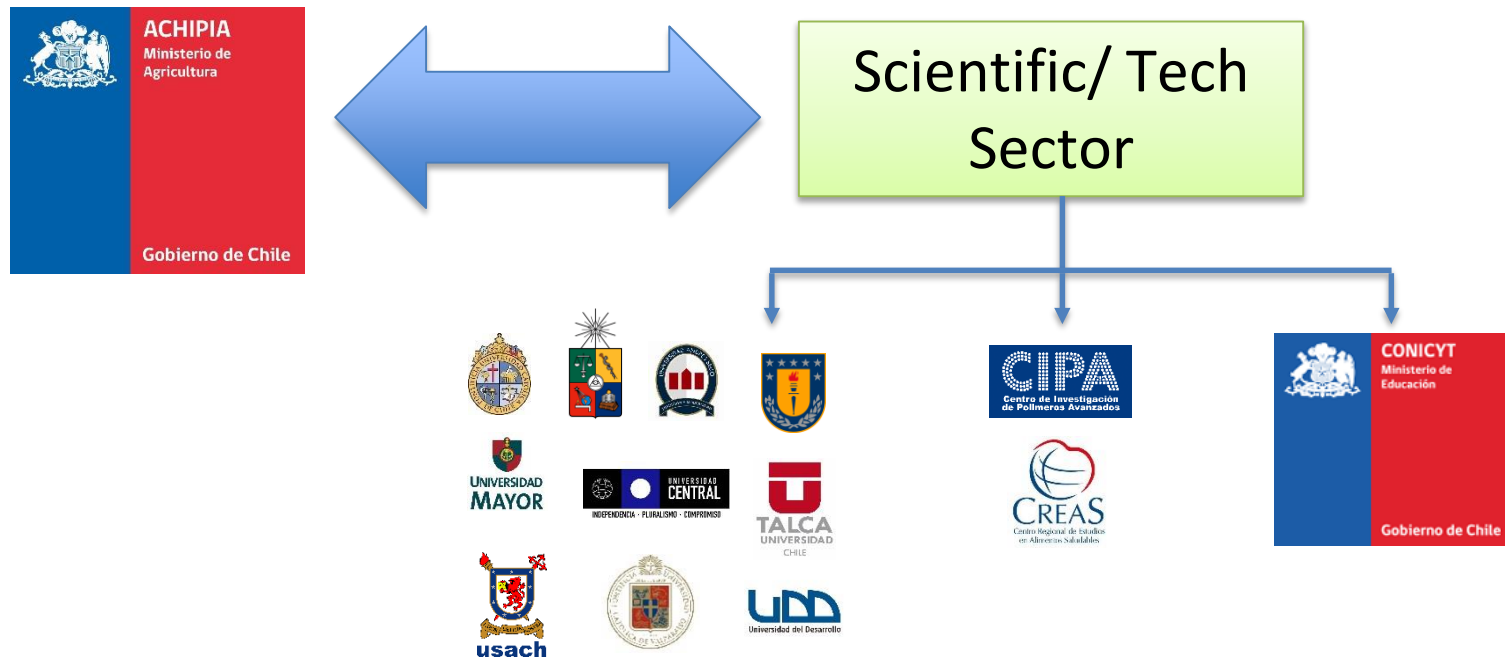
ACHIPIA
Ministerio de Agricultura

Gobierno de Chile

Scientific/ Tech Sector

UNIVERSIDAD MAYOR

UNIVERSIDAD CENTRAL
INDEPENDENCIA · PLURALISMO · COMPROMISO

TALCA
UNIVERSIDAD
CHILE

usach

UDD
Universidad del Desarrollo

CIPA
Centro de Investigación de Polímeros Avanzados

CREAS
Centro Regional de Estudios en Alimentos Saludables

CONICYT
Ministerio de Educación

Gobierno de Chile